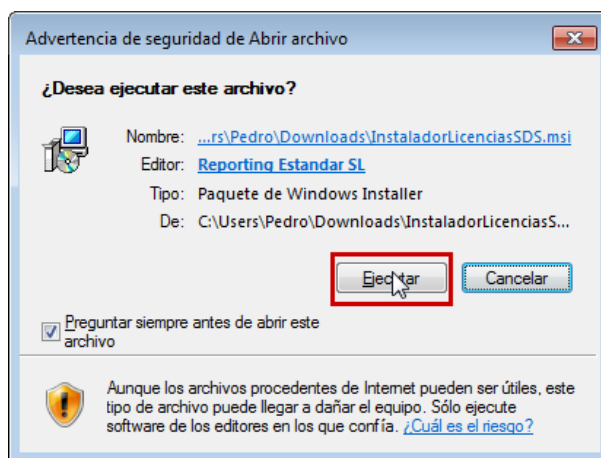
Advertencia de seguridad de Abrir archivo

¿Desea ejecutar este archivo?

Nombre: ...rs\Pedro\Downloads\InstaladorLicenciasSDS.msi
Editor: Reporting Estandar SL
Tipo: Paquete de Windows Installer
De: C:\Users\Pedro\Downloads\InstaladorLicenciasS...

Ejecutar
Cancelar

Preguntar siempre antes de abrir este archivo

Aunque los archivos procedentes de Internet pueden ser útiles, este tipo de archivo puede llegar a dañar el equipo. Sólo ejecute software de los editores en los que confía. ¿Cuál es el riesgo?